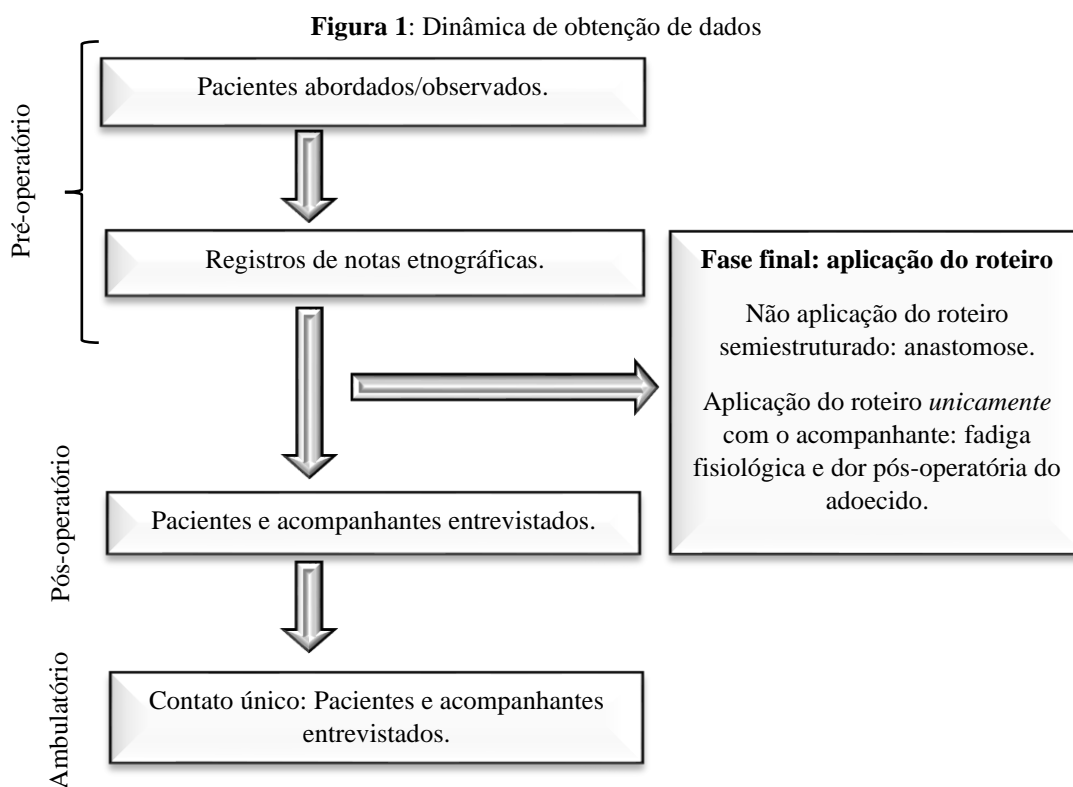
**Figura 1**: Dinâmica de obtenção de dados

Pré-operatório

Pacientes abordados/observados.

Registros de notas etnográficas.

**Fase final: aplicação do roteiro**

Não aplicação do roteiro semiestruturado: anastomose.

Aplicação do roteiro *unicamente* com o acompanhante: fadiga fisiológica e dor pós-operatória do adoecido.

Pós-operatório

Pacientes e acompanhantes entrevistados.

Ambulatório

Contato único: Pacientes e acompanhantes entrevistados.